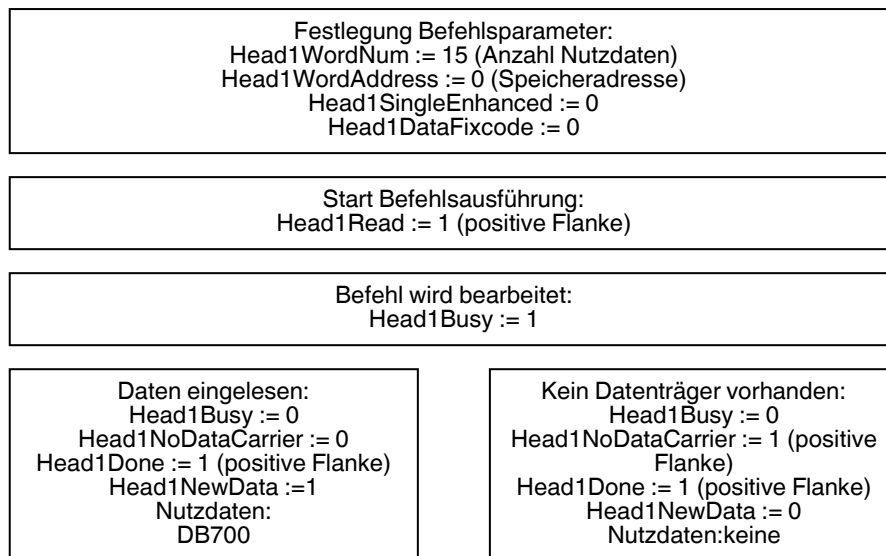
Festlegung Befehlsparameter:
Head1WordNum := 15 (Anzahl Nutzdaten)
Head1WordAddress := 0 (Speicheradresse)
Head1SingleEnhanced := 0
Head1DataFixcode := 0

Start Befehlsausführung:
Head1Read := 1 (positive Flanke)

Befehl wird bearbeitet:
Head1Busy := 1

Daten eingelesen:
Head1Busy := 0
Head1NoDataCarrier := 0
Head1Done := 1 (positive Flanke)
Head1NewData :=1
Nutzdaten:
DB700

Kein Datenträger vorhanden:
Head1Busy := 0
Head1NoDataCarrier := 1 (positive Flanke)
Head1Done := 1 (positive Flanke)
Head1NewData := 0
Nutzdaten:keine